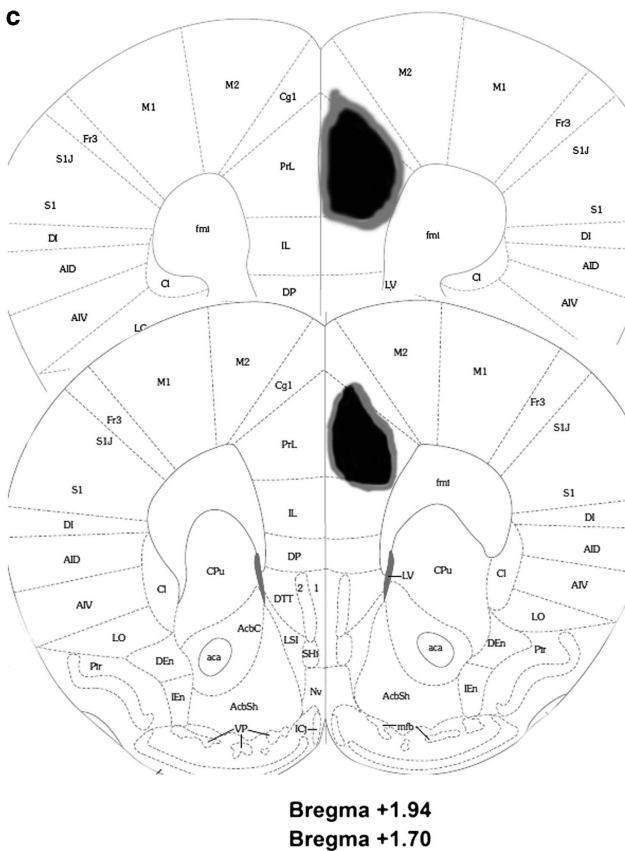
c

M2
M1
Cg1
Fr3
S1J
PrL
S1
fmi
DI
IL
AID
Cl
DP
AIV
LC

M2
M1
Fr3
S1J
fmi
S1
DI
AID
LV
Cl
AIV

M2
M1
Cg1
Fr3
S1J
PrL
S1
DI
IL
AID
DP
CPu
Cl
AIV
DTT
2
1
LO
AcbC
LSI
aca
DEn
SHi
Ptr
IEn
Nv
AcbSh
VP
ICj

M2
M1
Fr3
S1J
fmi
S1
DI
AID
LV
CPu
Cl
AIV
LO
aca
DEn
Ptr
IEn
AcbSh
mfb

Bregma +1.94
Bregma +1.70